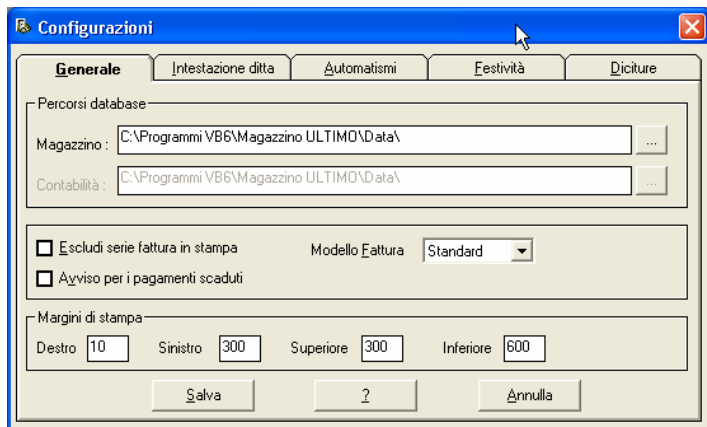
Configurazioni

Generale | Intestazione ditta | Automatismi | Festività | Diciture

Percorsi database

Magazzino : C:\Programmi VB6\Magazzino ULTIMO\Data\ ...

Contabilità : C:\Programmi VB6\Magazzino ULTIMO\Data\ ...

Escludi serie fattura in stampa

Modello Fattura Standard

Avviso per i pagamenti scaduti

Margini di stampa

Destro 10 Sinistro 300 Superiore 300 Inferiore 600

Salva ? Annulla